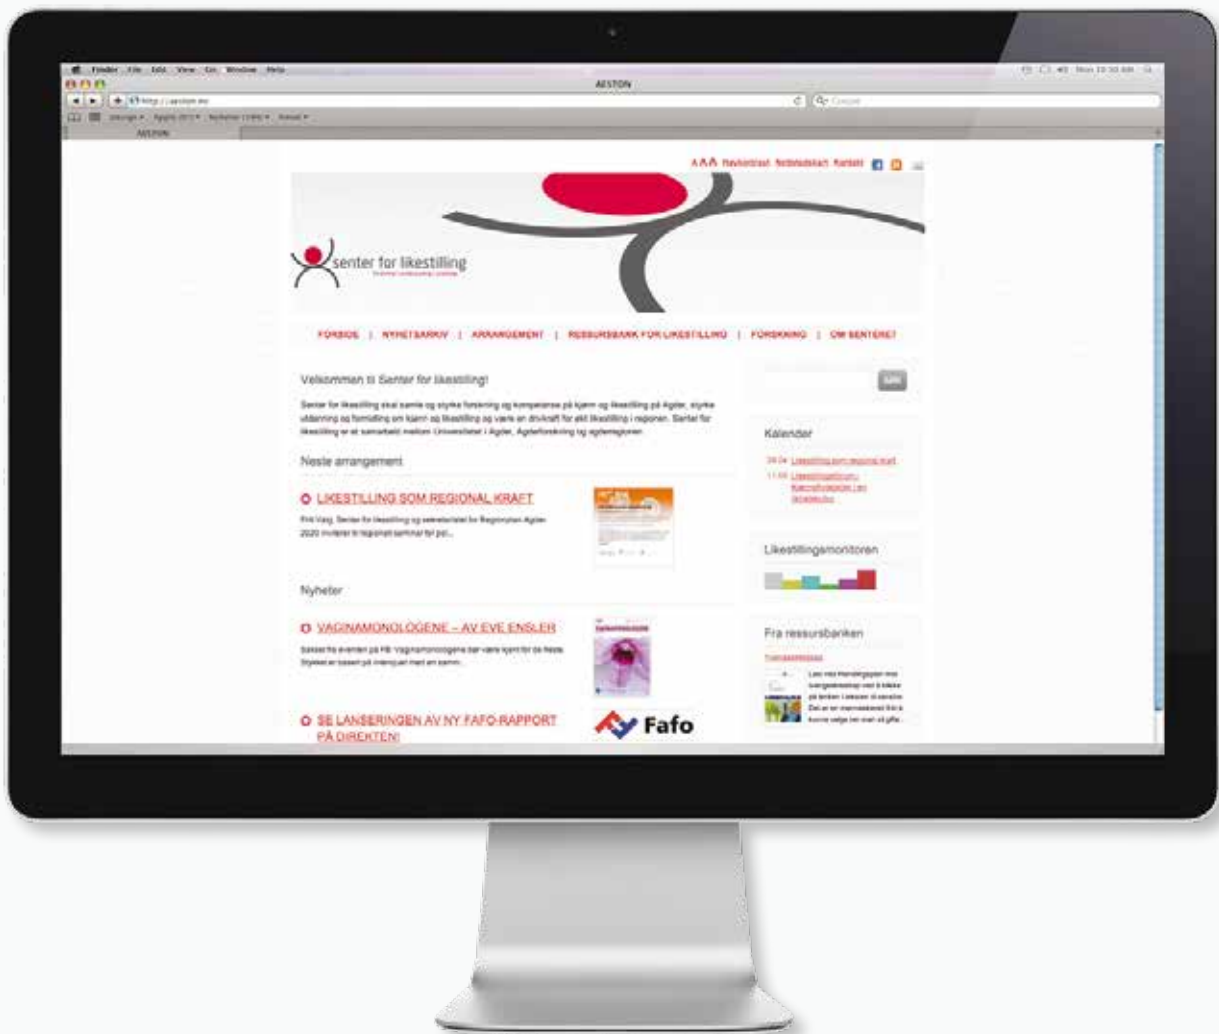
Finder File Edit View Go Window Help

AESTON

http://aeston.no

AESTON

A A A Navigation Nettstedkart Kontakt

senter for likestilling

FORSIDE | NYHETSARKIV | ARRANGEMENT | RESSURSBANK FOR LIKESTILLING | FORSKNING | OM SENTERET

Velkommen til Senter for likestilling!

Senter for likestilling skal samle og styrke forskning og kompetanse på kjønn og likestilling på Agder, styrke utdanning og formidling om kjønn og likestilling og være en drivkraft for økt likestilling i regionen. Senter for likestilling er et samarbeid mellom Universitetet i Agder, Agderforskning og agderregionen.

Neste arrangement

LIKESTILLING SOM REGIONAL KRAFT

Frid Vaag, Senter for likestilling og sekretariatet for Regionplan Agder 2020 inviterer til regionalt seminar for pol...

Nyheter

VAGINAMONOLOGENE – AV EVE ENSLER

Sakset fra eventen på FB: Vaginamonologene bør være kjent for de fleste. Stykket er basert på intervjuer med en kamm...

SE LANSERINGEN AV NY FAFO-RAPPORT PÅ DIREKTEN!

Fafo

Kalender

Likestilling som regional kraft

Likestillingsmonitoren

Fra ressursbanken